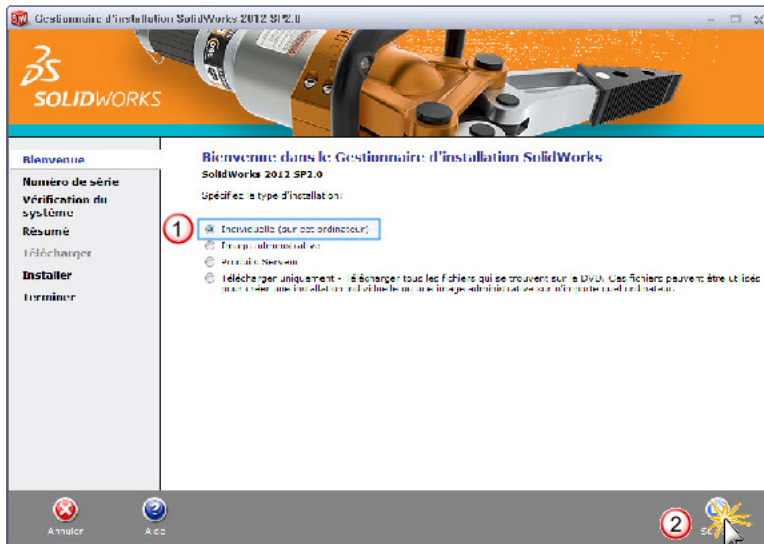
Gestionnaire d'installation SolidWorks 2012 SP2.0

SOLIDWORKS

Bienvenue
Numéro de série
Vérification du système
Résumé
Télécharger
Installer
Terminer

Bienvenue dans le Gestionnaire d'installation SolidWorks
SolidWorks 2012 SP2.0

Spécifiez le type d'installation:

1
Individuelle (sur cet ordinateur)
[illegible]
Produits Serveur
Télécharger uniquement - Télécharger tous les fichiers qui se trouvent sur le DVD. Ces fichiers peuvent être utilisés pour créer une installation individuelle ou une image administrative sur d'autres ordinateurs.

Annuler
Aide
2
Su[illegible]